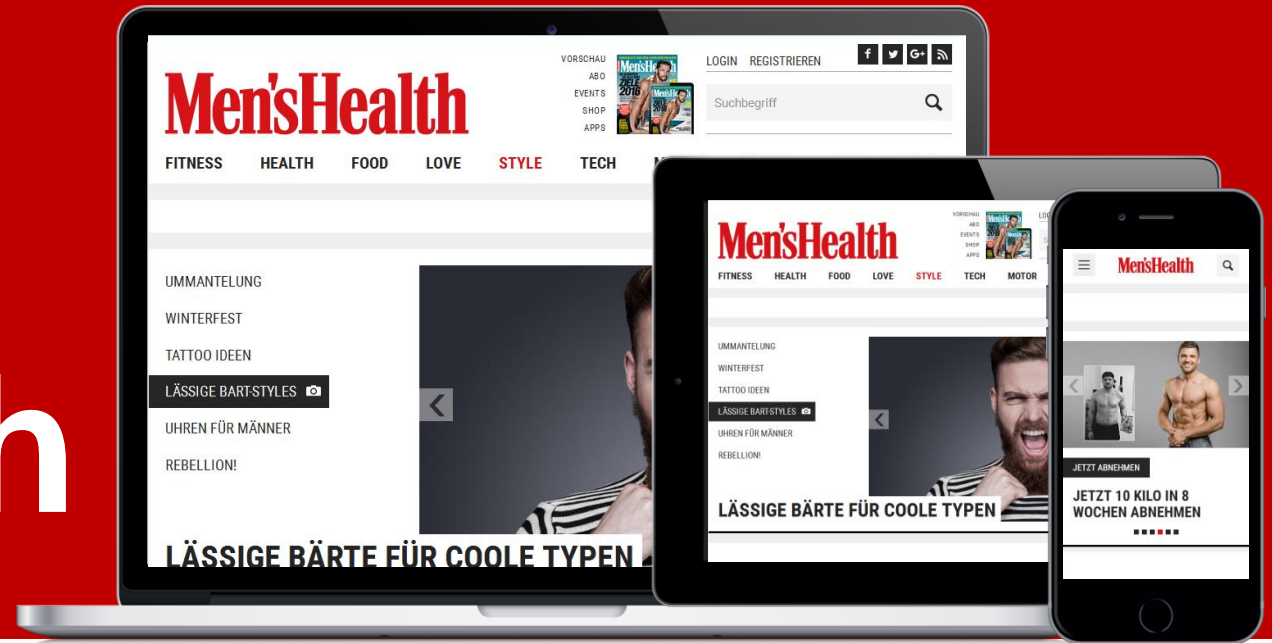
h

Men'sHealth

VORSCHAU
ABO
EVENTS
SHOP
APPS

LOGIN REGISTRIEREN

Suchbegriff

FITNESS HEALTH FOOD LOVE STYLE TECH

UMMANTELUNG
WINTERFEST
TATTOO IDEEN
LÄSSIGE BART-STYLES
UHREN FÜR MÄNNER
REBELLION!

LÄSSIGE BÄRTE FÜR COOLE TYPEN

Men'sHealth

VORSCHAU
ABO
EVENTS
SHOP
APPS

FITNESS HEALTH FOOD LOVE STYLE TECH MOTOR

UMMANTELUNG
WINTERFEST
TATTOO IDEEN
LÄSSIGE BART-STYLES
UHREN FÜR MÄNNER
REBELLION!

LÄSSIGE BÄRTE FÜR COOLE TYPEN

Men'sHealth

JETZT ABNEHMEN

JETZT 10 KILO IN 8 WOCHEN ABNEHMEN